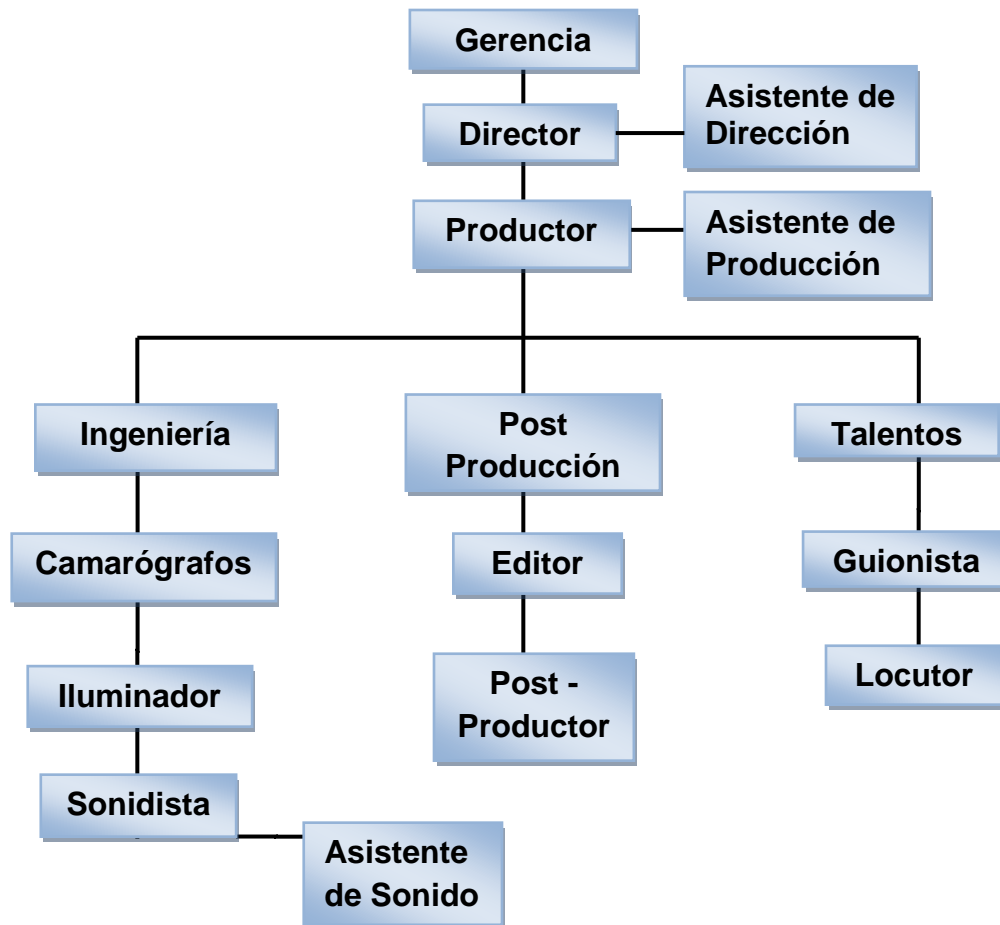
Gerencia

Director

Asistente de Dirección

Productor

Asistente de Producción

Ingeniería

Post Producción

Talentos

Camarógrafos

Editor

Guionista

Iluminador

Post - Productor

Locutor

Sonidista

Asistente de Sonido